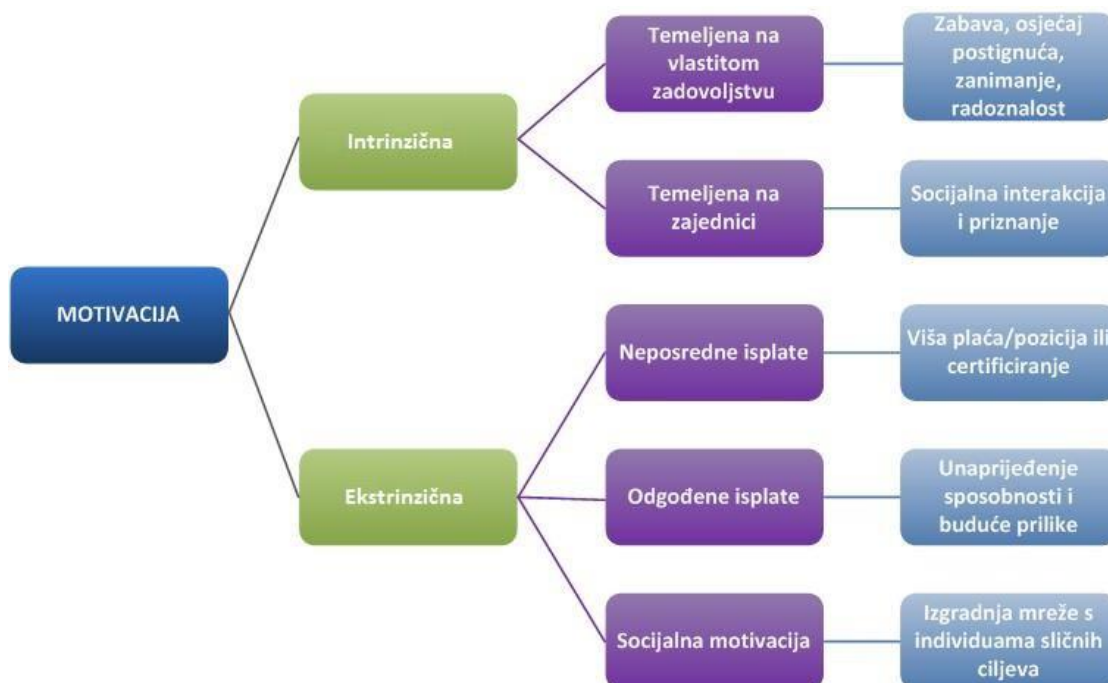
MOTIVACIJA

Intrinzična

Temeljena na vlastitom zadovoljstvu

Zabava, osjećaj postignuća, zanimanje, radoznalost

Temeljena na zajednici

Socijalna interakcija i priznanje

Ekstrinzična

Neposredne isplate

Viša plaća/pozicija ili certificiranje

Odgođene isplate

Unaprijeđenje sposobnosti i buduće prilike

Socijalna motivacija

Izgradnja mreže s individuama sličnih ciljeva